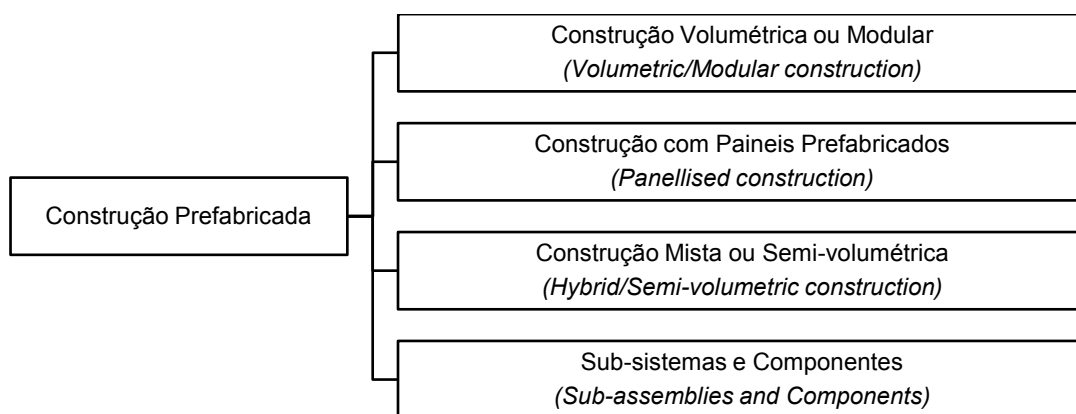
Construção Prefabricada

Construção Volumétrica ou Modular
*(Volumetric/Modular construction)*

Construção com Paineis Prefabricados
*(Panellised construction)*

Construção Mista ou Semi-volumétrica
*(Hybrid/Semi-volumetric construction)*

Sub-sistemas e Componentes
*(Sub-assemblies and Components)*